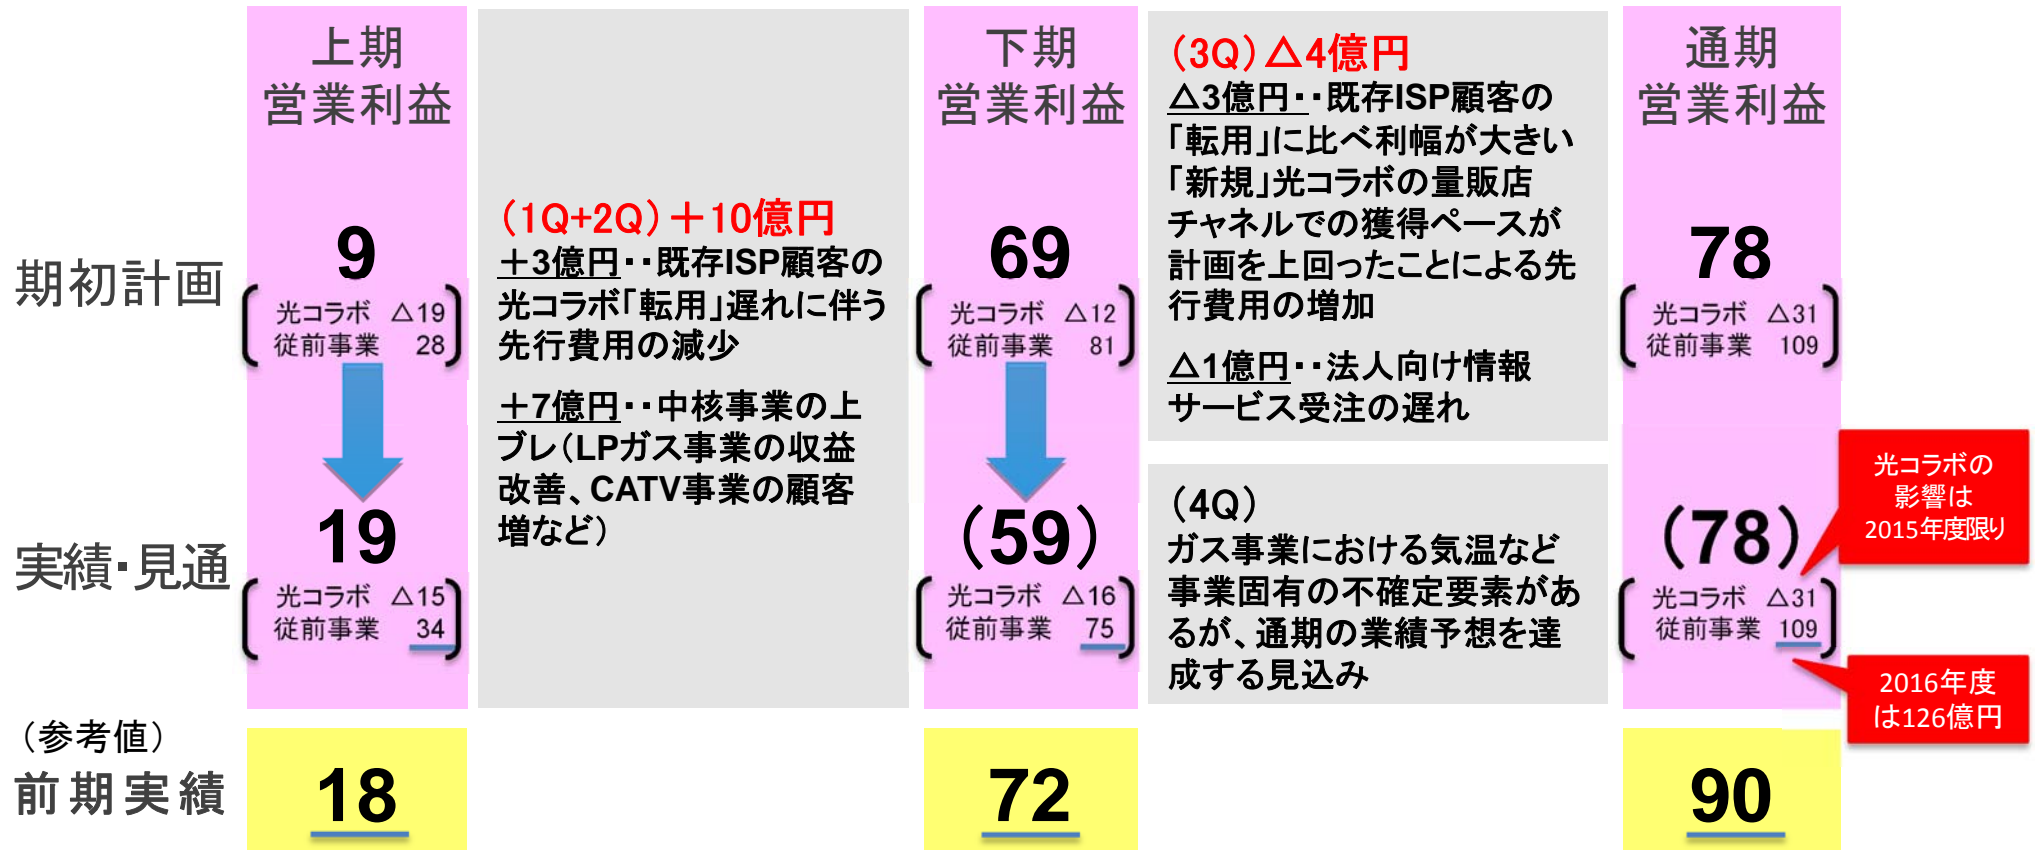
上期
営業利益

9

光コラボ △19
従前事業 28

19

光コラボ △15
従前事業 34

18

(1Q+2Q)+10億円
+3億円・・既存ISP顧客の光コラボ「転用」遅れに伴う先行費用の減少

+7億円・・中核事業の上ブレ(LPガス事業の収益改善、CATV事業の顧客増など)

下期
営業利益

69

光コラボ △12
従前事業 81

(59)

光コラボ △16
従前事業 75

72

(3Q)△4億円
△3億円・・既存ISP顧客の「転用」に比べ利幅が大きい「新規」光コラボの量販店チャネルでの獲得ペースが計画を上回ったことによる先行費用の増加

△1億円・・法人向け情報サービス受注の遅れ

(4Q)
ガス事業における気温など事業固有の不確定要素があるが、通期の業績予想を達成する見込み

通期
営業利益

78

光コラボ △31
従前事業 109

(78)

光コラボ △31
従前事業 109

90

光コラボの影響は2015年度限り

2016年度は126億円

期初計画

実績・見通

(参考値)
前期実績